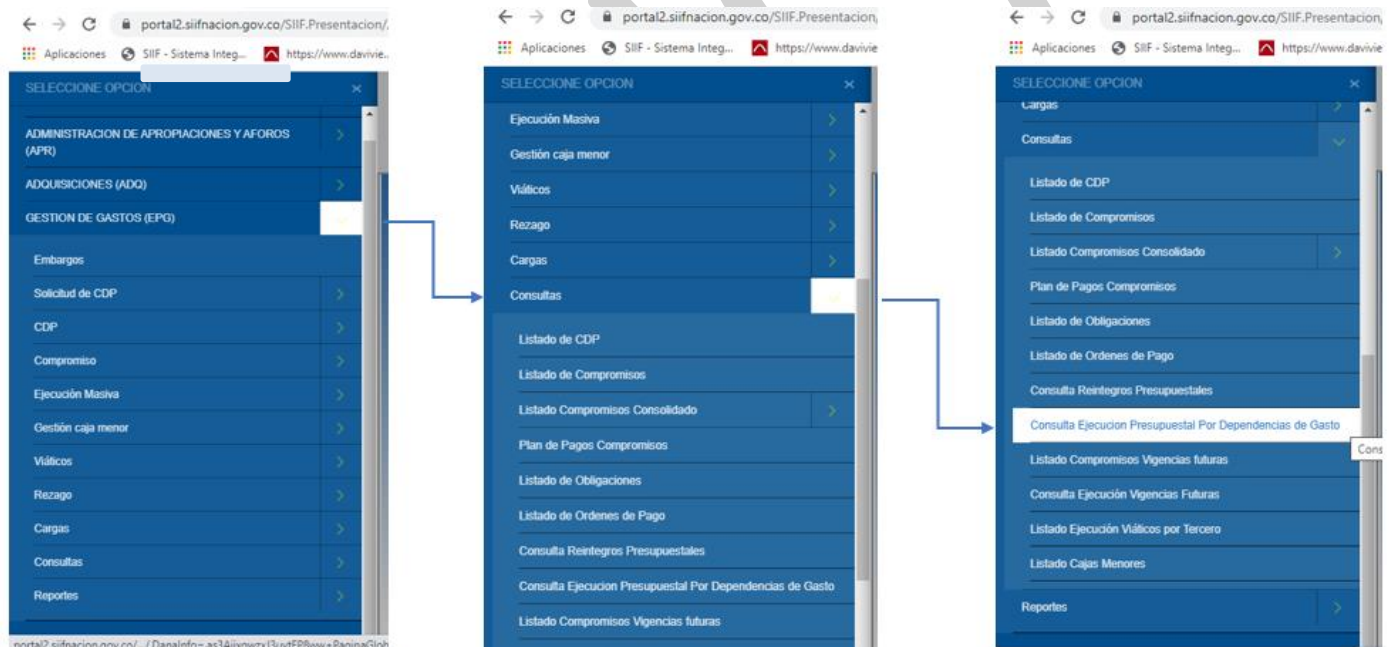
portal2.siifnacion.gov.co/SIIF.Presentacion/

Aplicaciones SIIF - Sistema Integ... https://www.davivie...

SELECCIONE OPCION

ADMINISTRACION DE APROPIACIONES Y AFOROS (APR)

ADQUISICIONES (ADQ)

GESTION DE GASTOS (EPG)

Embargos

Solicitud de CDP

CDP

Compromiso

Ejecución Masiva

Gestión caja menor

Viáticos

Rezago

Cargas

Consultas

Reportes

portal2.siifnacion.gov.co/.../PageInfo=as3Aiixgwzx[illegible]

portal2.siifnacion.gov.co/SIIF.Presentacion,

Aplicaciones SIIF - Sistema Integ... https://www.davivie

SELECCIONE OPCION

Ejecución Masiva

Gestión caja menor

Viáticos

Rezago

Cargas

Consultas

Listado de CDP

Listado de Compromisos

Listado Compromisos Consolidado

Plan de Pagos Compromisos

Listado de Obligaciones

Listado de Ordenes de Pago

Consulta Reintegros Presupuestales

Consulta Ejecucion Presupuestal Por Dependencias de Gasto

Listado Compromisos Vigencias futuras

portal2.siifnacion.gov.co/SIIF.Presentacion,

Aplicaciones SIIF - Sistema Integ... https://www.davivie

SELECCIONE OPCION

Cargas

Consultas

Listado de CDP

Listado de Compromisos

Listado Compromisos Consolidado

Plan de Pagos Compromisos

Listado de Obligaciones

Listado de Ordenes de Pago

Consulta Reintegros Presupuestales

Consulta Ejecucion Presupuestal Por Dependencias de Gasto

Cons

Listado Compromisos Vigencias futuras

Consulta Ejecución Vigencias Futuras

Listado Ejecución Viáticos por Tercero

Listado Cajas Menores

Reportes